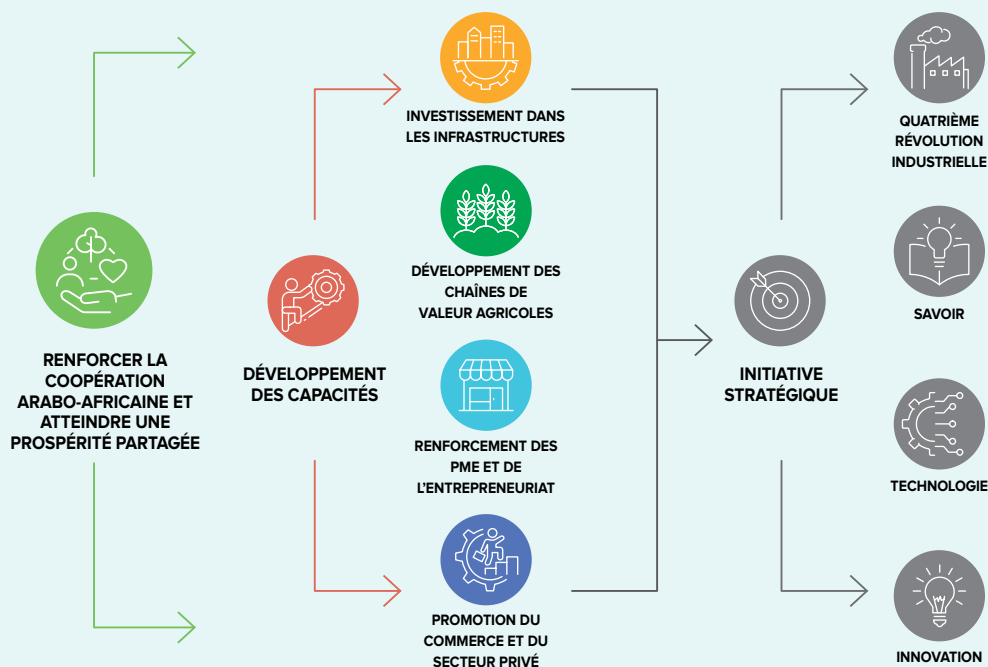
RENFORCER LA COOPÉRATION ARABO-AFRICAINE ET ATTEINDRE UNE PROSPÉRITÉ PARTAGÉE

DÉVELOPPEMENT DES CAPACITÉS

INVESTISSEMENT DANS LES INFRASTRUCTURES

DÉVELOPPEMENT DES CHAÎNES DE VALEUR AGRICOLES

RENFORCEMENT DES PME ET DE L'ENTREPRENEURIAT

PROMOTION DU COMMERCE ET DU SECTEUR PRIVÉ

INITIATIVE STRATÉGIQUE

QUATRIÈME RÉVOLUTION INDUSTRIELLE

SAVOIR

TECHNOLOGIE

INNOVATION